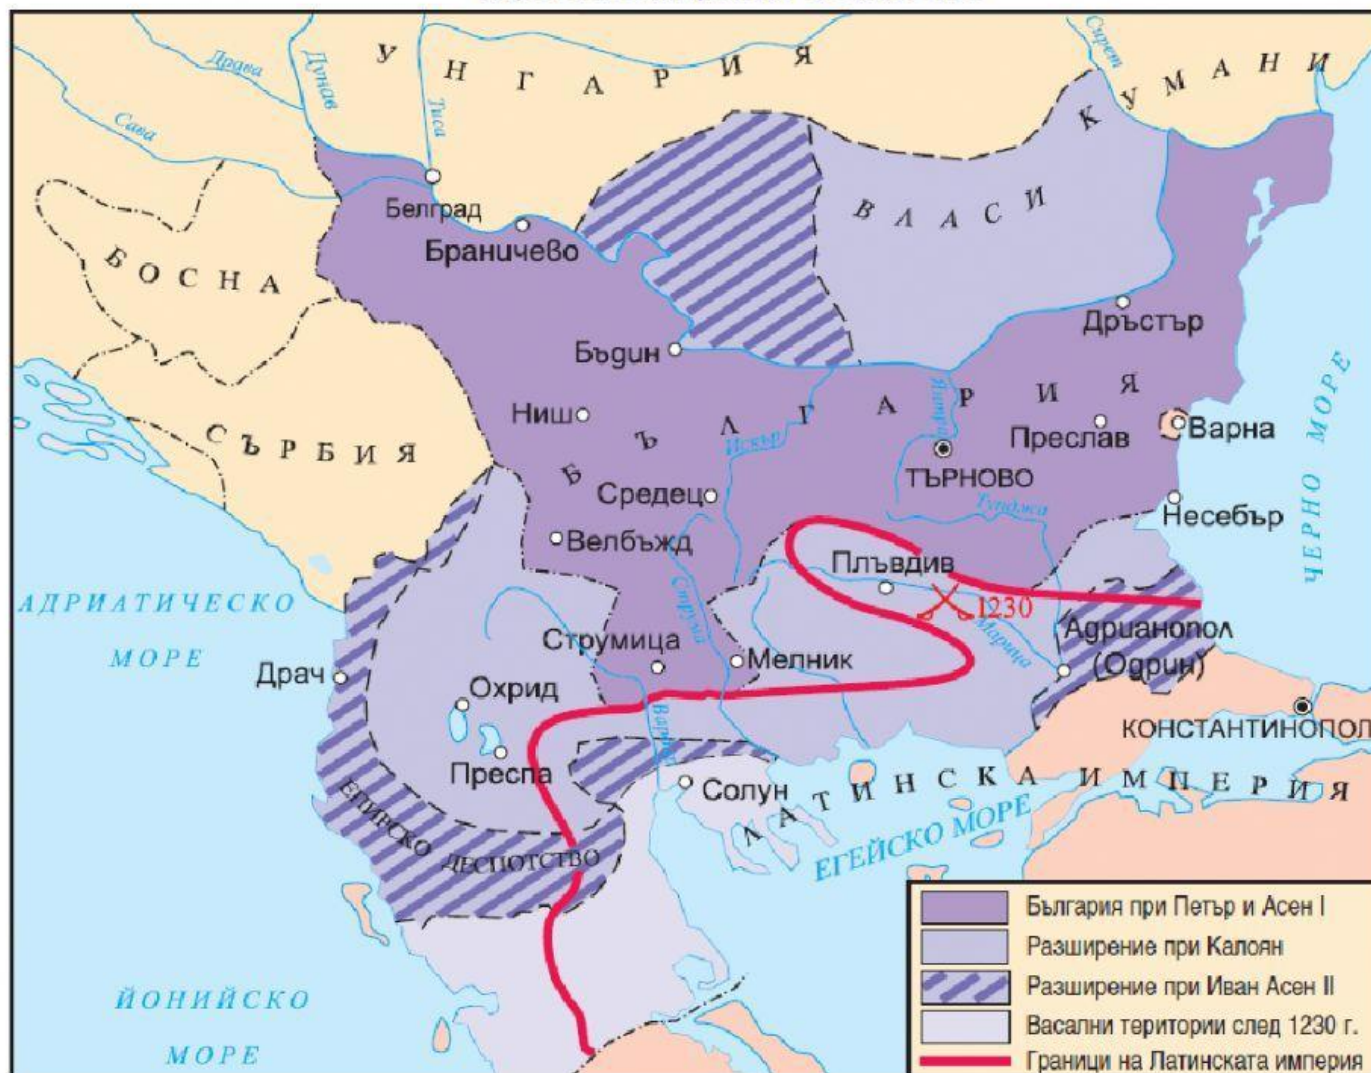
Драва
Дунав
Тиса
Сава
Серет
УНГАРИЯ
КУМАНИ
ВЛАСИ
БОСНА
Белград
Браничево
Бъдин
Дръстър
БЪЛГАРИЯ
Ниш
Искър
Янтра
СЪРБИЯ
Преслав
Варна
ТЪРНОВО
Средец
Тунджа
Несебър
ЧЕРНО МОРЕ
Велбъжд
Пловдив
1230
АДРИАТИЧЕСКО МОРЕ
Струма
Марица
Адрианопол (Одрин)
Струмица
Мелник
Драч
Охрид
Вардар
КОНСТАНТИНОПОЛ
Преспа
Солун
ЛАТИНСКА ИМПЕРИЯ
ЕПИРСКО ДЕСПОТСТВО
ЕГЕЙСКО МОРЕ
ЙОНИЙСКО МОРЕ

България при Петър и Асен I
Разширение при Калоян
Разширение при Иван Асен II
Васални територии след 1230 г.
Граници на Латинската империя